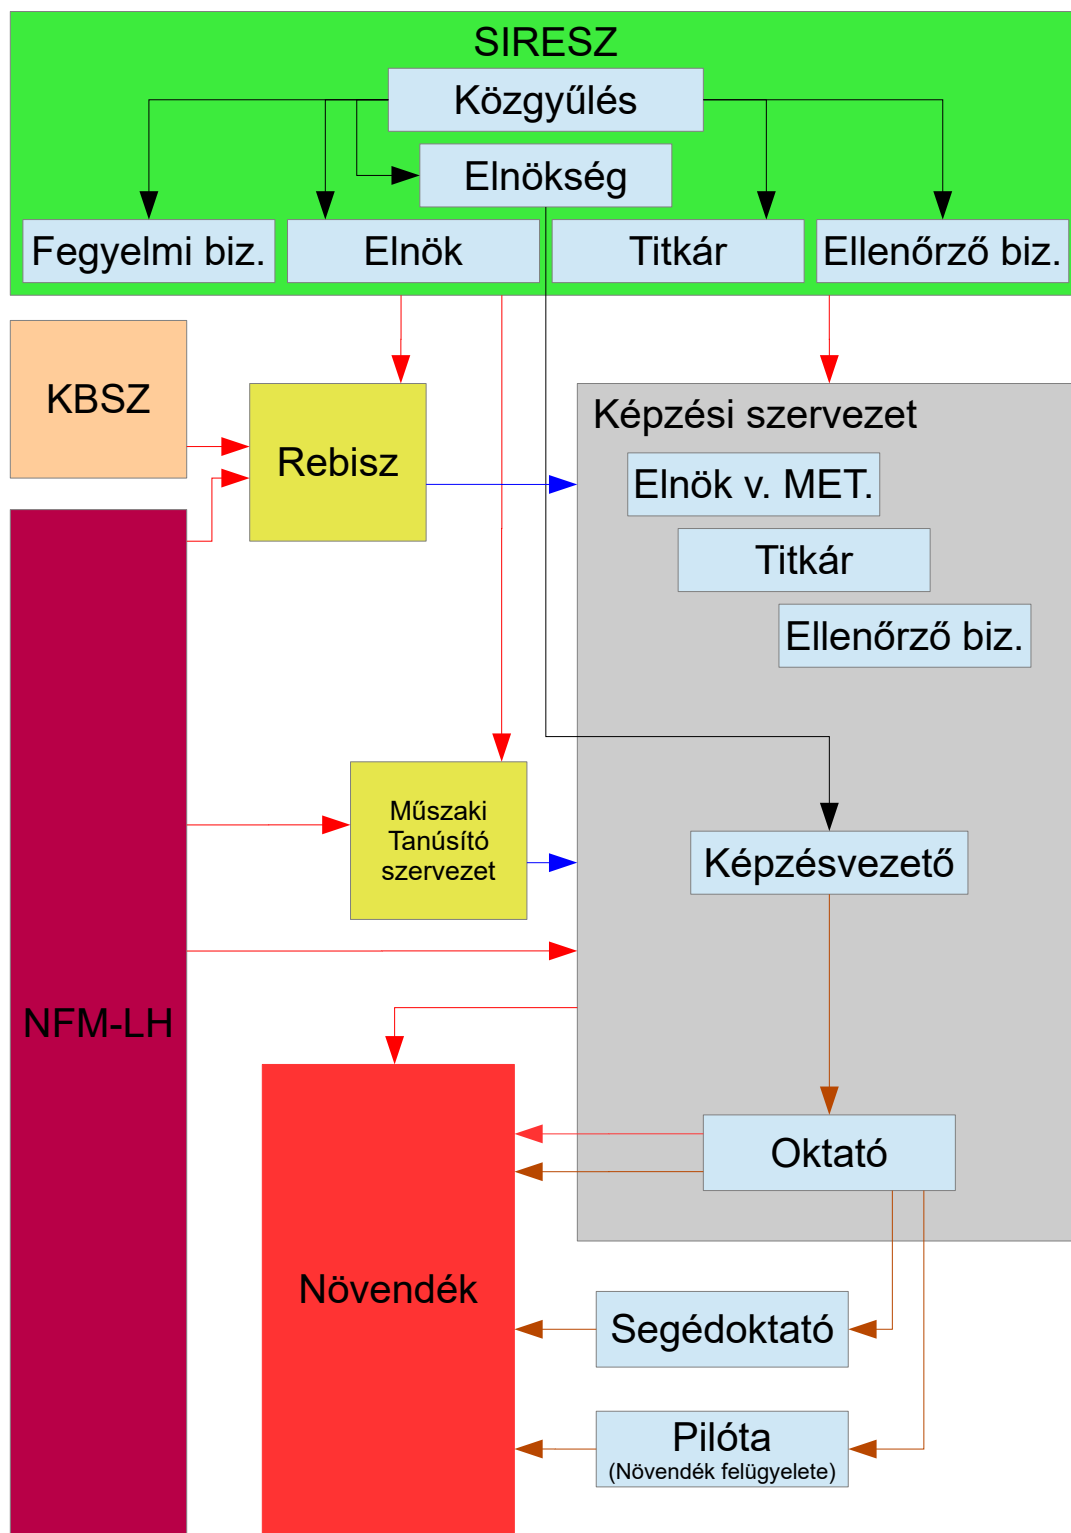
SIRESZ

Közgyűlés

Elnökség

Fegyelmi biz.

Elnök

Titkár

Ellenőrző biz.

KBSZ

Rebisz

Képzési szervezet

Elnök v. MET.

Titkár

Ellenőrző biz.

Műszaki Tanúsító szervezet

Képzésvezető

NFM-LH

Oktató

Növendék

Segédoktató

Pilóta
(Növendék felügyelete)